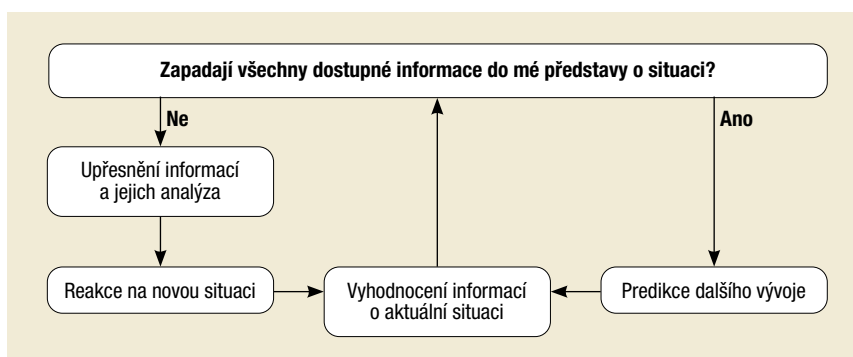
Zapadají všechny dostupné informace do mé představy o situaci?

Ne

Ano

Upřesnění informací a jejich analýza

Reakce na novou situaci

Vyhodnocení informací o aktuální situaci

Predikce dalšího vývoje